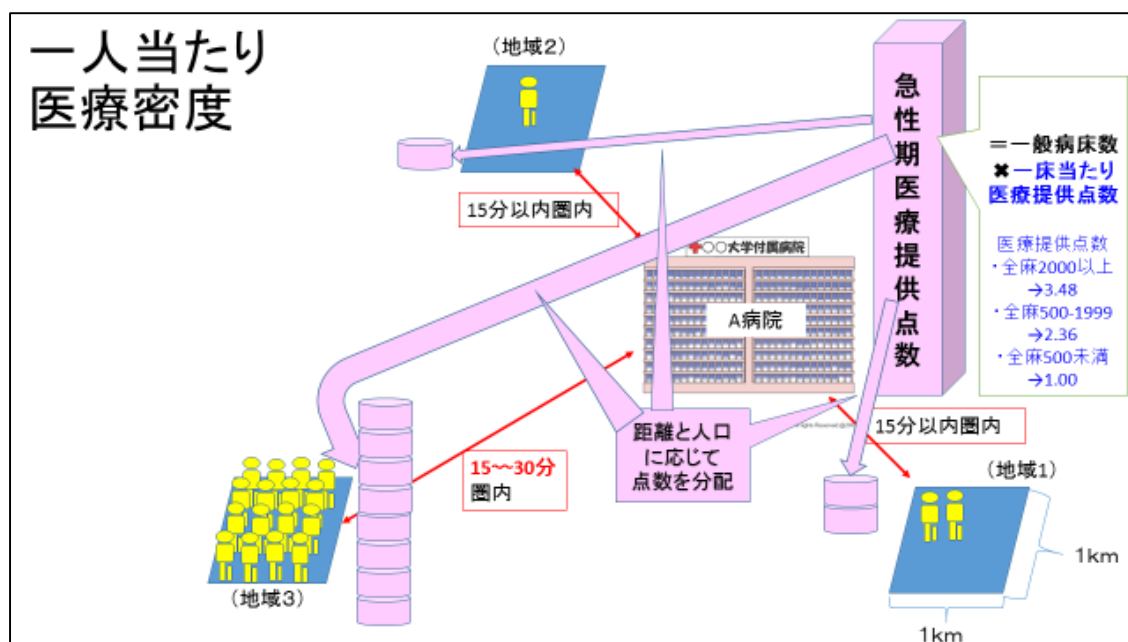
一人当たり
医療密度

（地域2）

急性期医療提供点数

＝一般病床数
✖一床当たり
医療提供点数

医療提供点数
・全麻2000以上
→3.48
・全麻500-1999
→2.36
・全麻500未満
→1.00

15分以内圏内

○○大学付属病院

A病院

15〜30分
圏内

距離と人口に応じて点数を分配

15分以内圏内

（地域1）

1km

1km

（地域3）